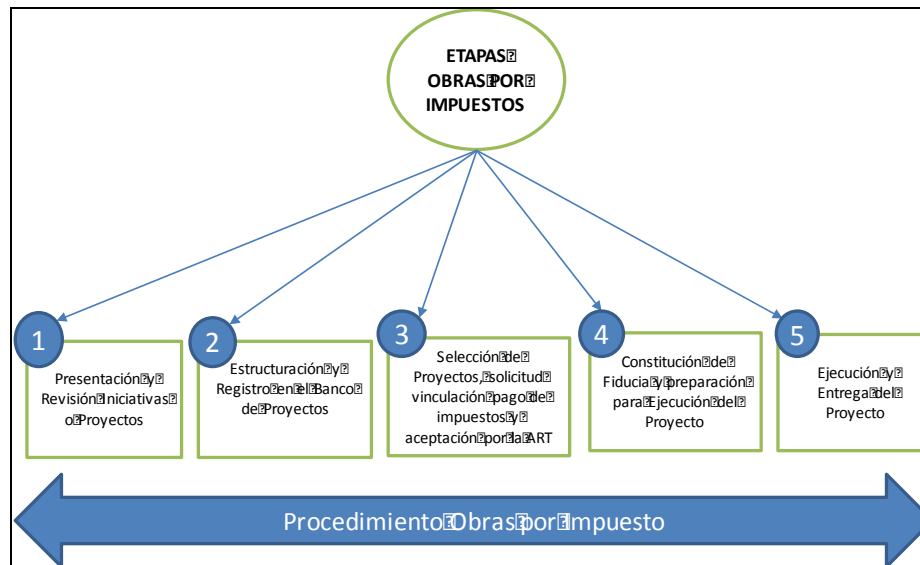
ETAPAS OBRAS POR IMPUESTOS

1
Presentación y Revisión Iniciativas o Proyectos

2
Estructuración y Registro en el Banco de Proyectos

3
Selección de Proyectos, solicitud vinculación pago de impuestos y aceptación por la ART

4
Constitución de Fiducia y preparación para Ejecución del Proyecto

5
Ejecución y Entrega del Proyecto

Procedimiento Obras por Impuesto